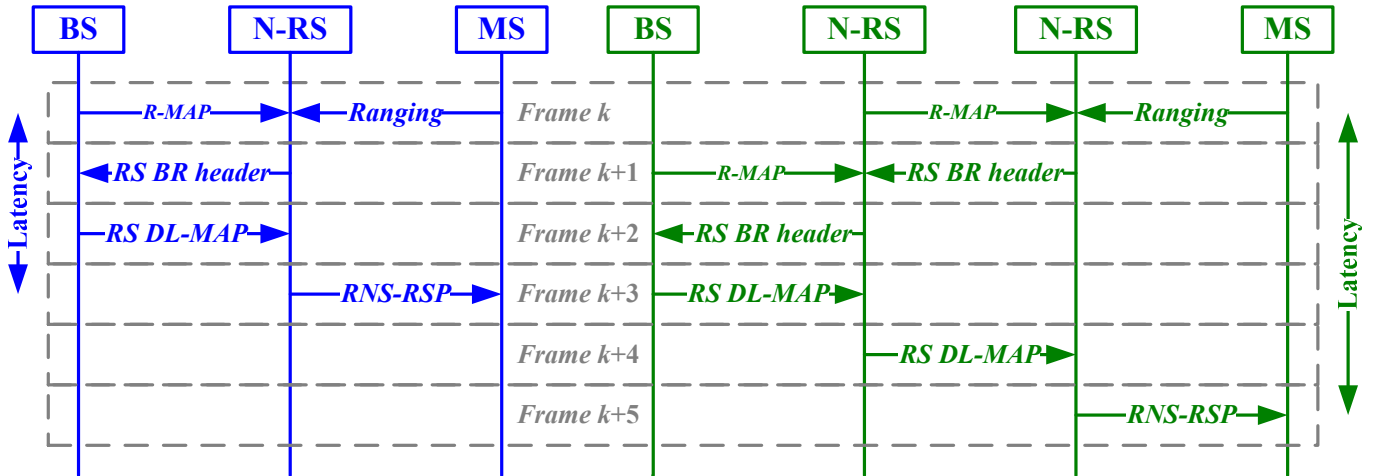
BS N-RS MS BS N-RS N-RS MS

R-MAP Ranging Frame $k$ R-MAP Ranging

RS BR header Frame $k$+1 R-MAP RS BR header

RS DL-MAP Frame $k$+2 RS BR header

RNS-RSP Frame $k$+3 RS DL-MAP

Frame $k$+4 RS DL-MAP

Frame $k$+5 RNS-RSP

Latency

Latency